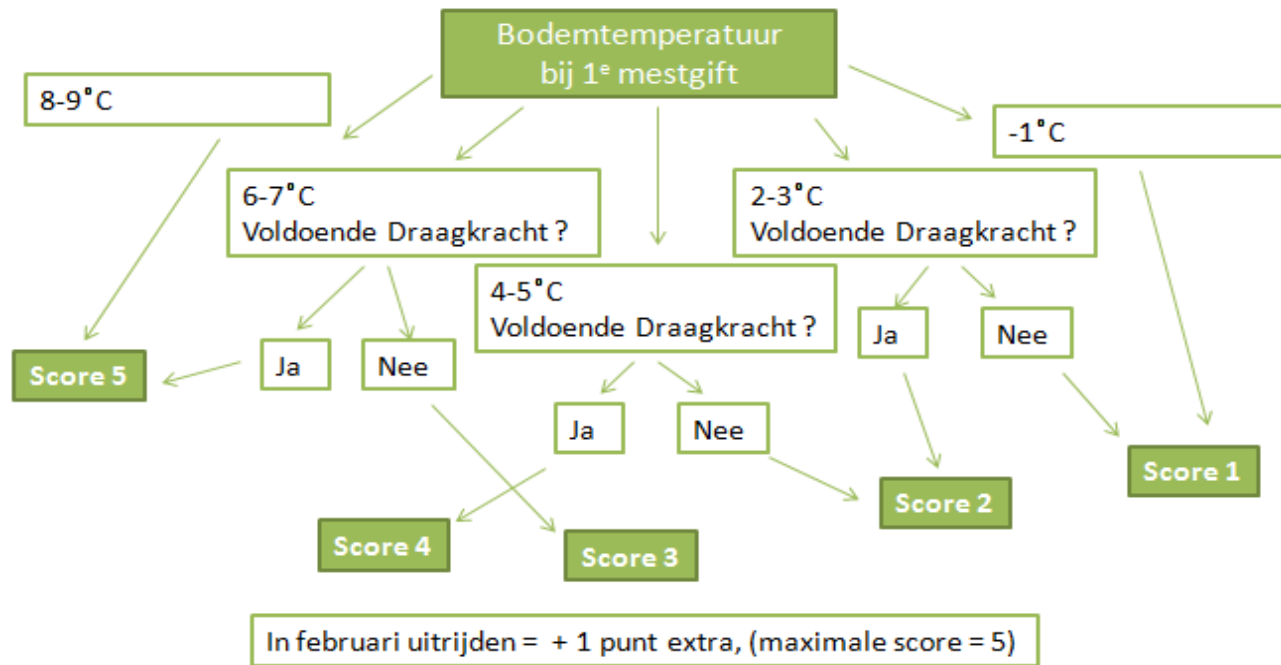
Bodemtemperatuur bij 1$^{e}$ mestgift

8-9°C

-1°C

6-7°C
Voldoende Draagkracht ?

2-3°C
Voldoende Draagkracht ?

4-5°C
Voldoende Draagkracht ?

Ja

Nee

Ja

Nee

Score 5

Ja

Nee

Score 1

Score 2

Score 4

Score 3

In februari uitrijden = + 1 punt extra, (maximale score = 5)